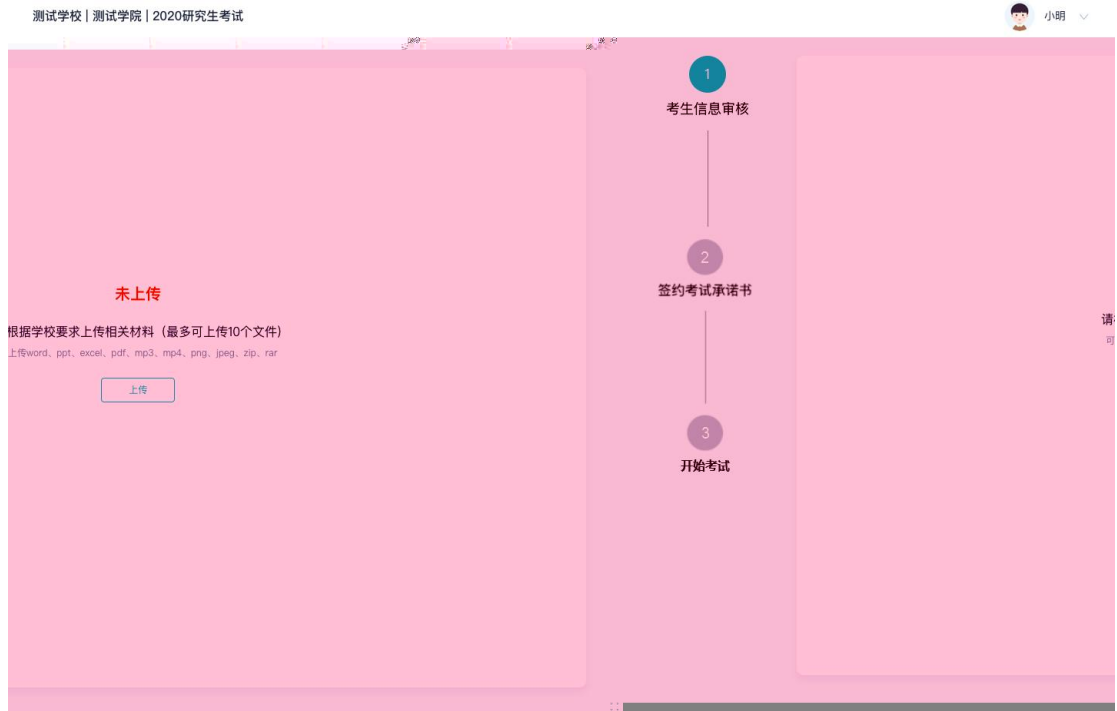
测试学校 | 测试学院 | 2020研究生考试

小明

未上传

根据学校要求上传相关材料（最多可上传10个文件）

上传word、ppt、excel、pdf、mp3、mp4、png、jpeg、zip、rar

上传

1
考生信息审核

2
签约考试承诺书

3
开始考试

请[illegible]
可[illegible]